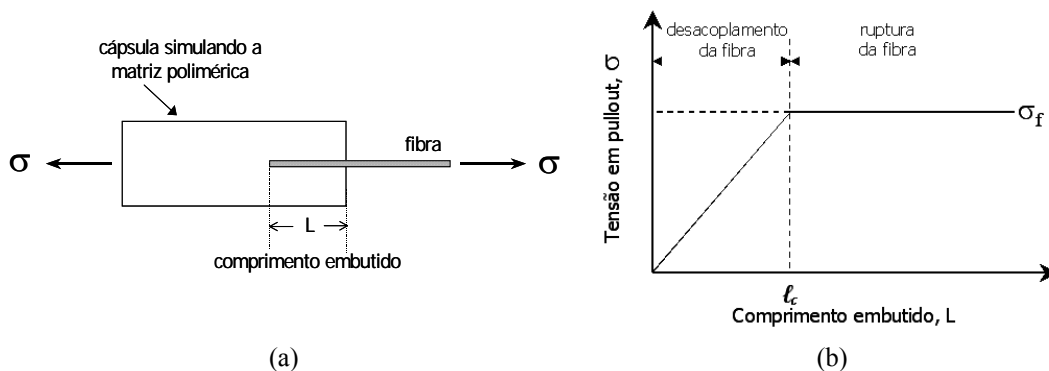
cápsula simulando a matriz polimérica

$\sigma$

fibra

$\sigma$

L

comprimento embutido

(a)

desacoplamento da fibra

ruptura da fibra

Tensão em pullout, $\sigma$

$\sigma_f$

$\ell_c$

Comprimento embutido, L

(b)